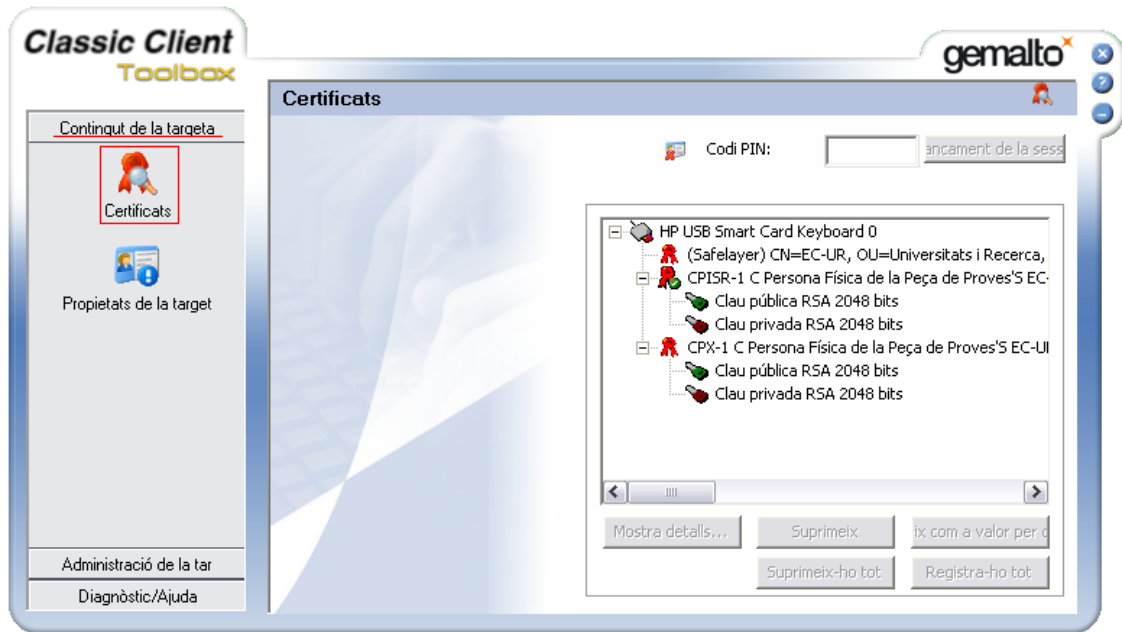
Classic Client
Toolbox

gemalto

Contingut de la targeta

Certificats

Propietats de la target

Administració de la tar

Diagnòstic/Ajuda

Certificats

Codi PIN:

ancament de la sess

HP USB Smart Card Keyboard 0
(Safelayer) CN=EC-UR, OU=Universitats i Recerca,
CPISR-1 C Persona Física de la Peça de Proves'S EC-
Clau pública RSA 2048 bits
Clau privada RSA 2048 bits
CPX-1 C Persona Física de la Peça de Proves'S EC-UI
Clau pública RSA 2048 bits
Clau privada RSA 2048 bits

Mostra detalls...

Suprimeix

ix com a valor per d

Suprimeix-ho tot

Registra-ho tot